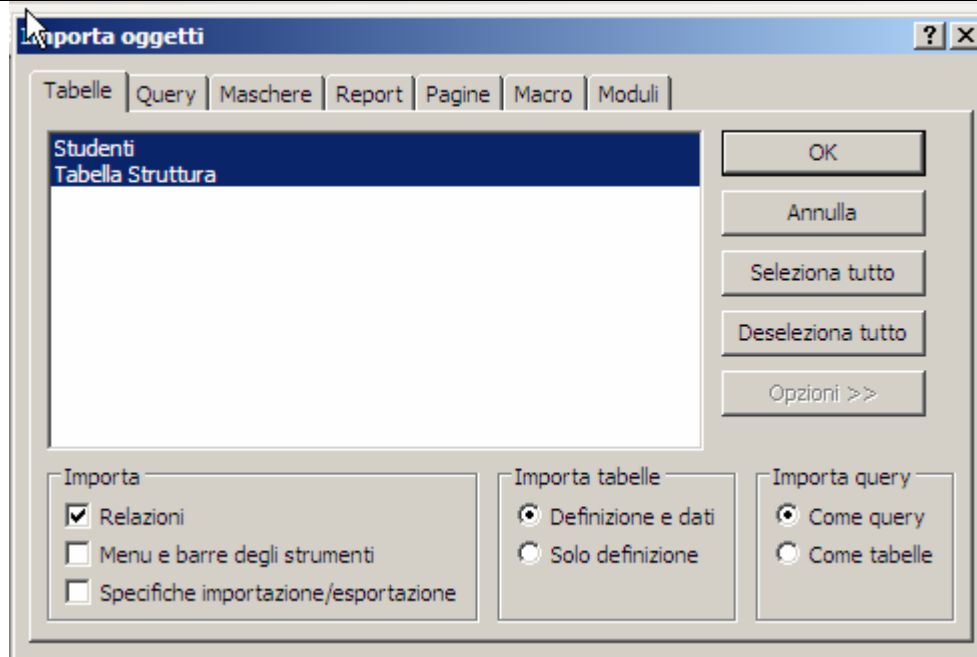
Importa oggetti

? X

Tabelle | Query | Maschere | Report | Pagine | Macro | Moduli

Studenti
Tabella Struttura

OK

Annulla

Seleziona tutto

Deseleziona tutto

Opzioni >>

Importa
Relazioni
Menu e barre degli strumenti
Specifiche importazione/esportazione

Importa tabelle
Definizione e dati
Solo definizione

Importa query
Come query
Come tabelle